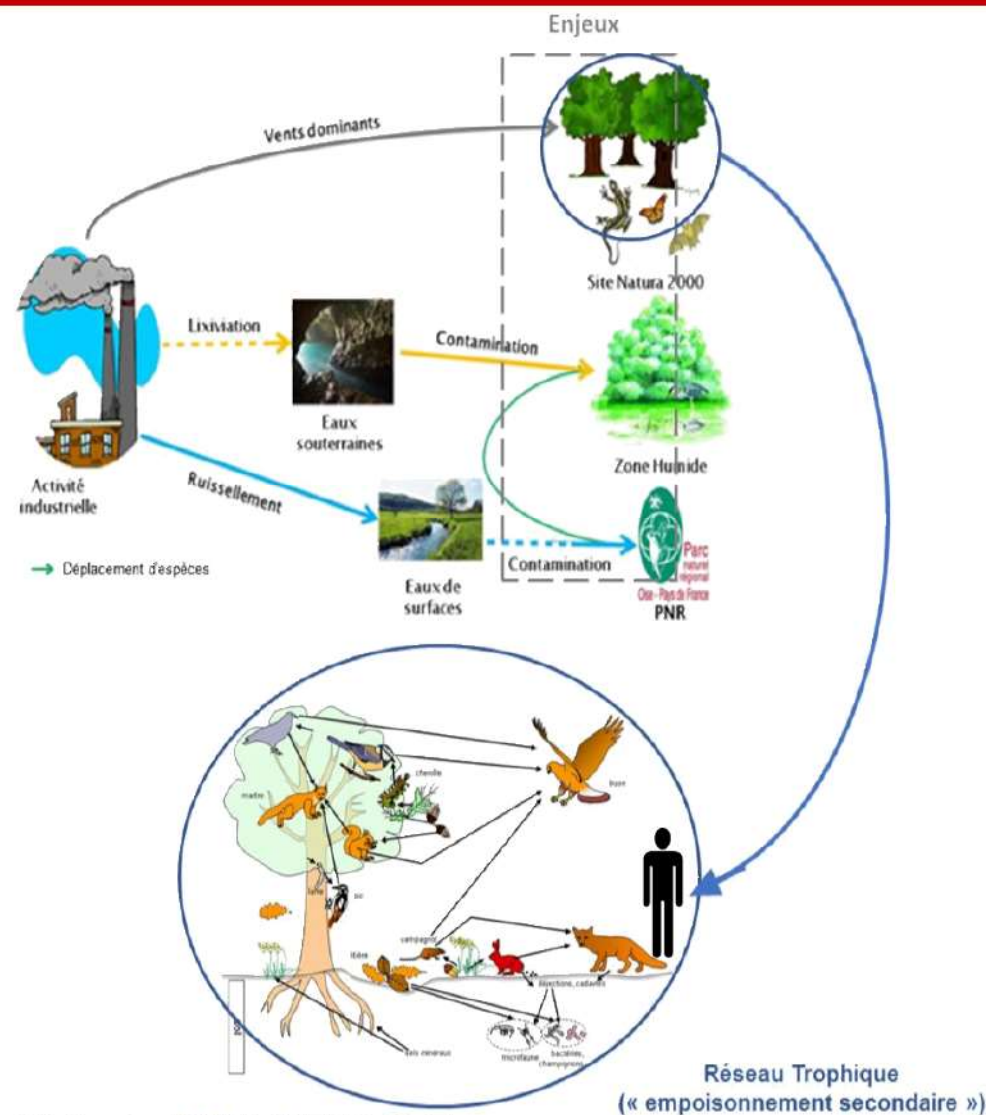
Enjeux

Vents dominants

Site Natura 2000

Lixiviation

Contamination

Eaux souterraines

Zone Humide

Activité industrielle

Ruissellement

Déplacement d'espèces

Eaux de surfaces

Contamination

Parc naturel régional Oise - Pays de France

PNR

chenille

martre

buse

pic

campagnol

déjections, cadavres

sels minéraux

microfaune

bactéries, champignons

Réseau Trophique
(« empoisonnement secondaire »)